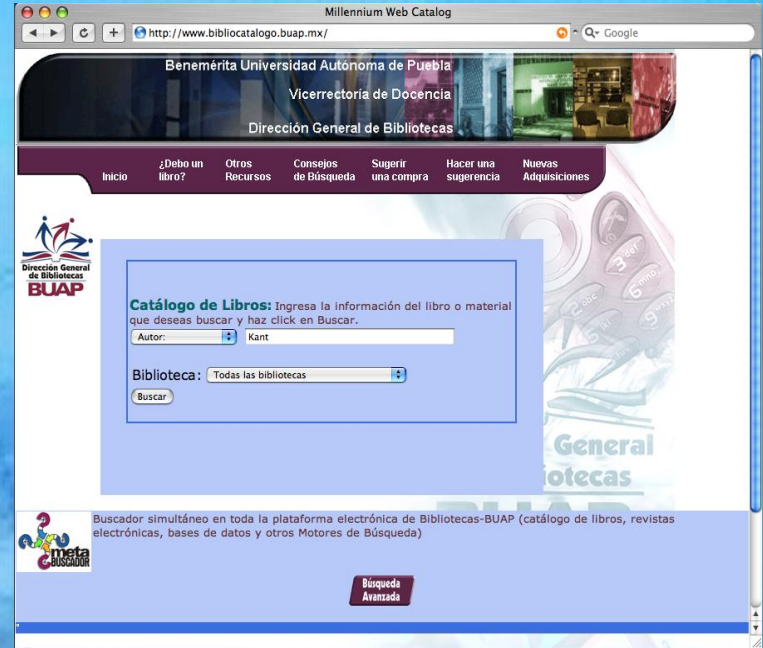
Millennium Web Catalog

http://www.bibliocatalogo.buap.mx/

Q- Google

Benemérita Universidad Autónoma de Puebla

Vicerrectoría de Docencia

Dirección General de Bibliotecas

Inicio | ¿Debo un libro? | Otros Recursos | Consejos de Búsqueda | Sugerir una compra | Hacer una sugerencia | Nuevas Adquisiciones

Dirección General de Bibliotecas BUAP

Catálogo de Libros: Ingresa la información del libro o material que deseas buscar y haz click en Buscar.

Autor: Kant

Biblioteca: Todas las bibliotecas

Buscar

General iotecas

Buscador simultáneo en toda la plataforma electrónica de Bibliotecas-BUAP (catálogo de libros, revistas electrónicas, bases de datos y otros Motores de Búsqueda)

meta BUSCADOR

Búsqueda Avanzada